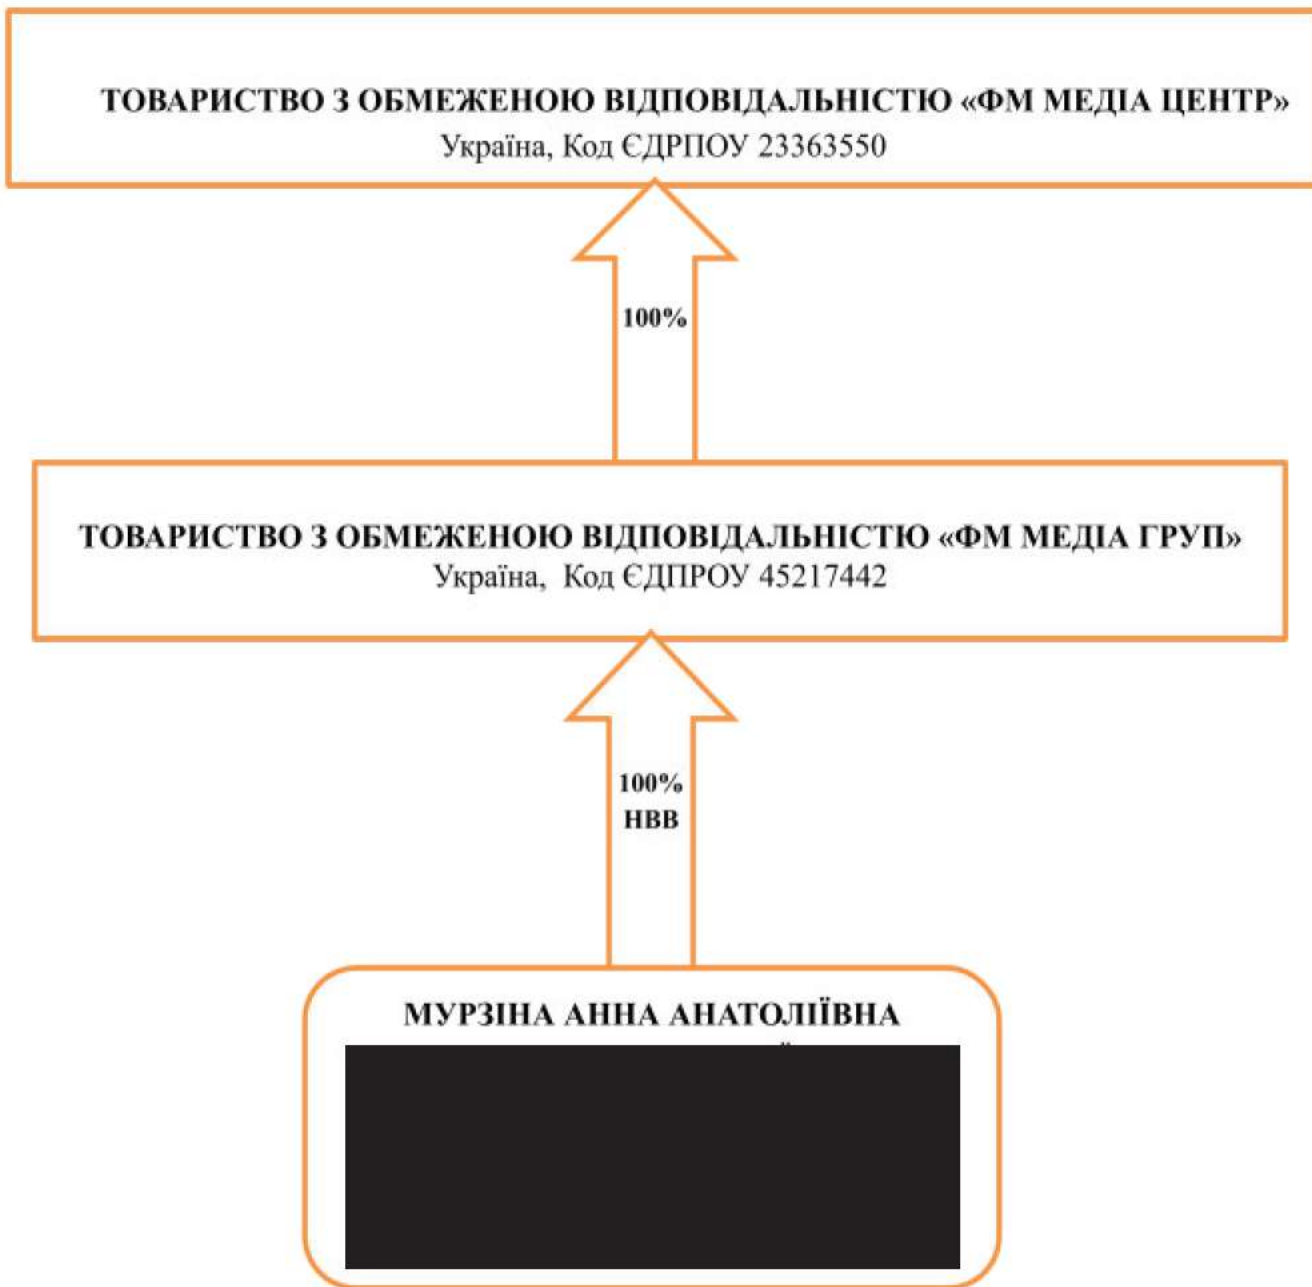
ТОВАРИСТВО З ОБМЕЖЕНОЮ ВІДПОВІДАЛЬНІСТЮ «ФМ МЕДІА ЦЕНТР»
Україна, Код ЄДРПОУ 23363550

100%

ТОВАРИСТВО З ОБМЕЖЕНОЮ ВІДПОВІДАЛЬНІСТЮ «ФМ МЕДІА ГРУП»
Україна, Код ЄДРПОУ 45217442

100%
НВВ

МУРЗІНА АННА АНАТОЛІЇВНА
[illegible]